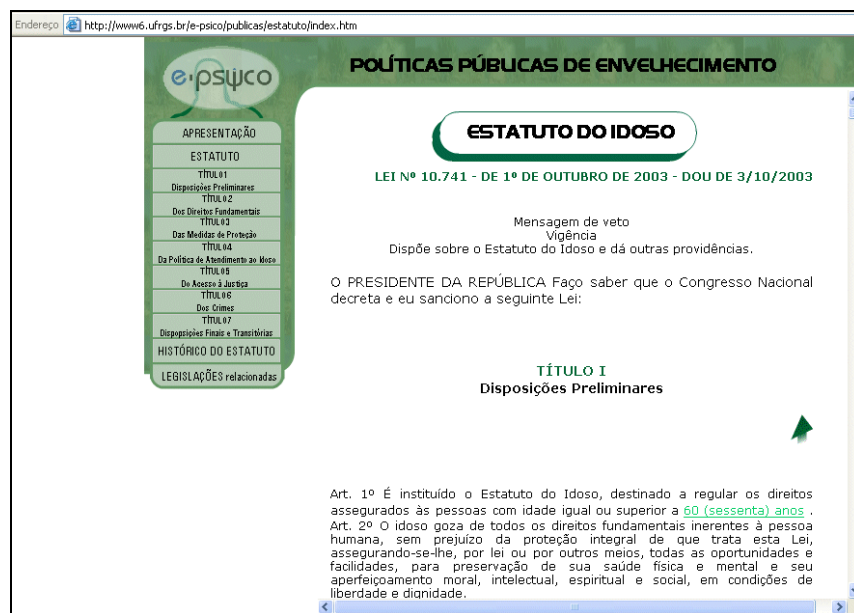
Endereço http://www6.ufrgs.br/e-psico/publicas/estatuto/index.htm

e-psico

POLÍTICAS PÚBLICAS DE ENVELHECIMENTO

APRESENTAÇÃO
ESTATUTO
TÍTULO 1
Disposições Preliminares
TÍTULO 2
Dos Direitos Fundamentais
TÍTULO 3
Das Medidas de Proteção
TÍTULO 4
Da Política de Atendimento ao Idoso
TÍTULO 5
Do Acesso à Justiça
TÍTULO 6
Dos Crimes
TÍTULO 7
Disposições Finais e Transitórias
HISTÓRICO DO ESTATUTO
LEGISLAÇÕES relacionadas

ESTATUTO DO IDOSO

LEI Nº 10.741 - DE 1º DE OUTUBRO DE 2003 - DOU DE 3/10/2003

Mensagem de veto
Vigência
Dispõe sobre o Estatuto do Idoso e dá outras providências.

O PRESIDENTE DA REPÚBLICA Faço saber que o Congresso Nacional decreta e eu sanciono a seguinte Lei:

TÍTULO I
Disposições Preliminares

Art. 1º É instituído o Estatuto do Idoso, destinado a regular os direitos assegurados às pessoas com idade igual ou superior a 60 (sessenta) anos .
Art. 2º O idoso goza de todos os direitos fundamentais inerentes à pessoa humana, sem prejuízo da proteção integral de que trata esta Lei, assegurando-se-lhe, por lei ou por outros meios, todas as oportunidades e facilidades, para preservação de sua saúde física e mental e seu aperfeiçoamento moral, intelectual, espiritual e social, em condições de liberdade e dignidade.